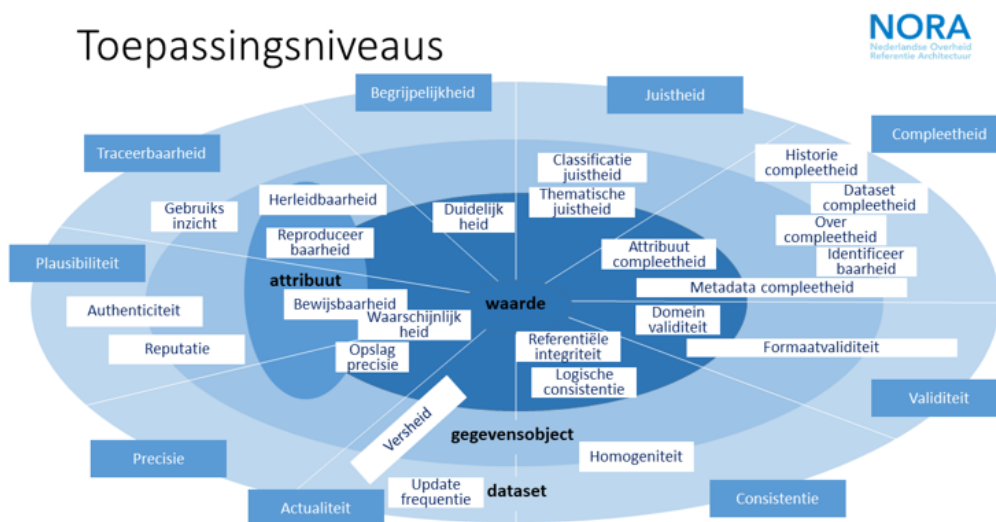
Toepassingsniveaus

NORA
Nederlandse Overheid Referentie Architectuur

Begrijpelijkheid

Juistheid

Compleetheid

Traceerbaarheid

Classificatie juistheid

Historie compleetheid

Thematische juistheid

Dataset compleetheid

Gebruiks inzicht

Herleidbaarheid

Duidelijk heid

Over compleetheid

Reproduceer baarheid

Attribuut compleetheid

Identificeer baarheid

Plausibiliteit

attribuut

Metadata compleetheid

waarde

Authenticiteit

Bewijsbaarheid

Domein validiteit

Waarschijnlijk heid

Referentiële integriteit

Reputatie

Opslag precisie

Formaatvaliditeit

Logische consistentie

Validiteit

Versheid

gegevensobject

Precisie

Homogeniteit

Update frequentie

dataset

Consistentie

Actualiteit